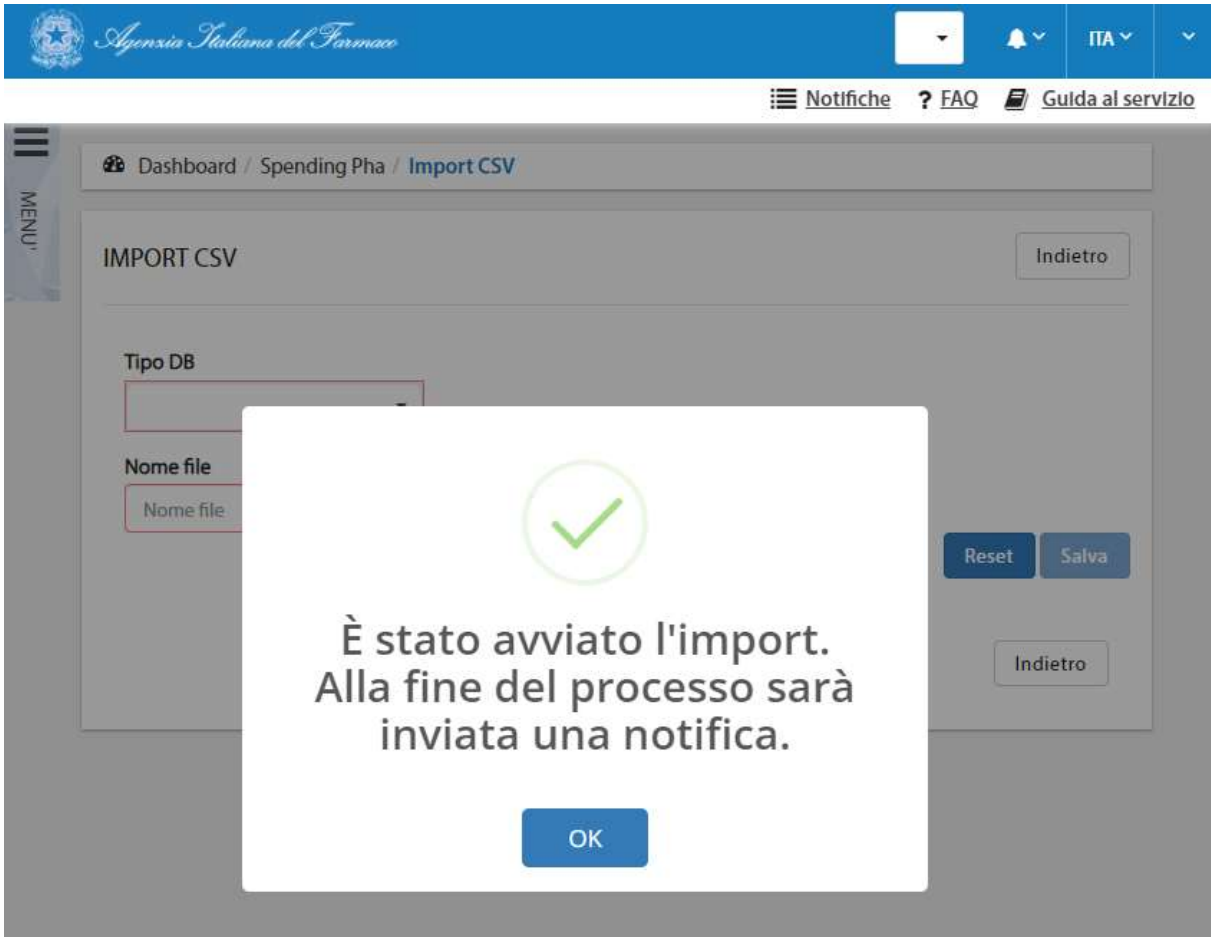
Agenzia Italiana del Farmaco

ITA

Notifiche ? FAQ Guida al servizio

MENU'

Dashboard / Spending Pha / Import CSV

IMPORT CSV

Indietro

Tipo DB

Nome file

Nome file

Reset Salva

Indietro

È stato avviato l'import. Alla fine del processo sarà inviata una notifica.

OK